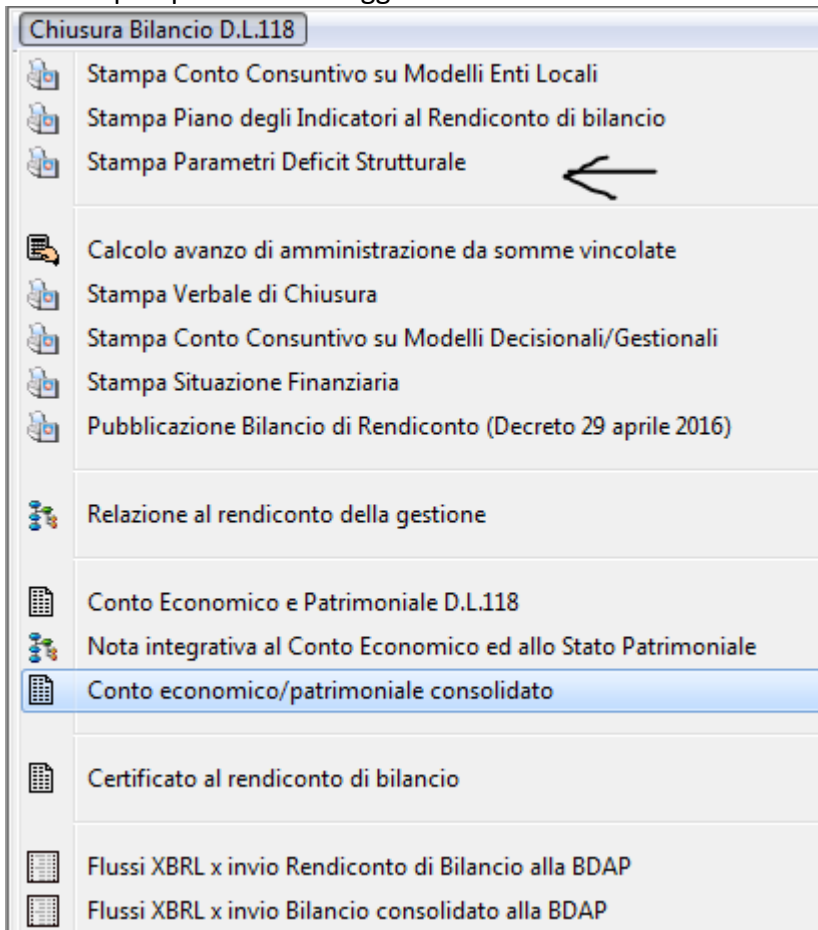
Chiusura Bilancio D.L.118

Stampa Conto Consuntivo su Modelli Enti Locali
Stampa Piano degli Indicatori al Rendiconto di bilancio
Stampa Parametri Deficit Strutturale

Calcolo avanzo di amministrazione da somme vincolate
Stampa Verbale di Chiusura
Stampa Conto Consuntivo su Modelli Decisionali/Gestionali
Stampa Situazione Finanziaria
Pubblicazione Bilancio di Rendiconto (Decreto 29 aprile 2016)

Relazione al rendiconto della gestione

Conto Economico e Patrimoniale D.L.118
Nota integrativa al Conto Economico ed allo Stato Patrimoniale
Conto economico/patrimoniale consolidato

Certificato al rendiconto di bilancio

Flussi XBRL x invio Rendiconto di Bilancio alla BDAP
Flussi XBRL x invio Bilancio consolidato alla BDAP